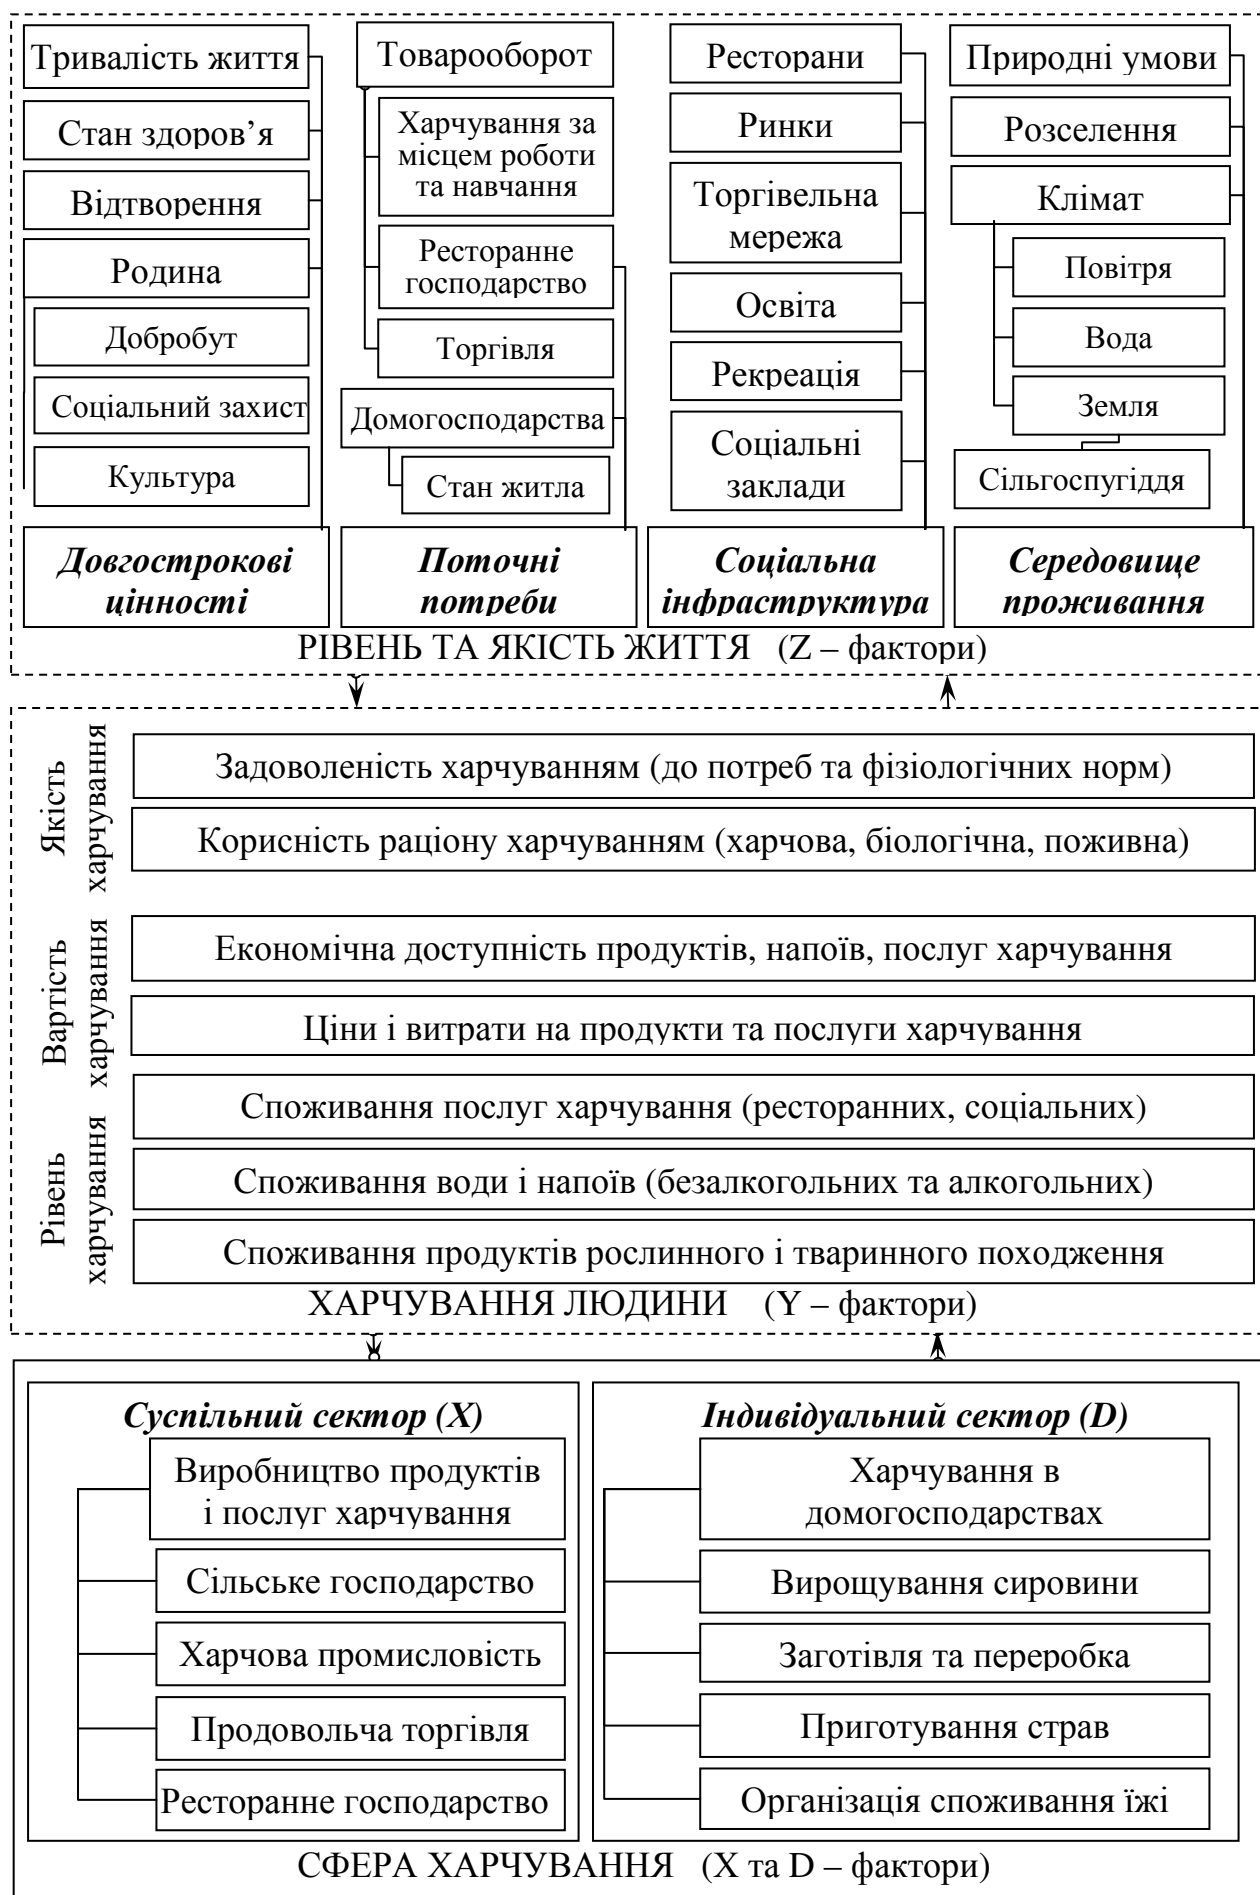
Тривалість життя
Стан здоров'я
Відтворення
Родина
Добробут
Соціальний захист
Культура
Довгострокові цінності

Товарооборот
Харчування за місцем роботи та навчання
Ресторанне господарство
Торгівля
Домогосподарства
Стан житла
Поточні потреби

Ресторани
Ринки
Торгівельна мережа
Освіта
Рекреація
Соціальні заклади
Соціальна інфраструктура

Природні умови
Розселення
Клімат
Повітря
Вода
Земля
Сільгоспугіддя
Середовище проживання

РІВЕНЬ ТА ЯКІСТЬ ЖИТТЯ (Z – фактори)

Якість харчування
Задоволеність харчуванням (до потреб та фізіологічних норм)
Корисність раціону харчуванням (харчова, біологічна, поживна)

Вартість харчування
Економічна доступність продуктів, напоїв, послуг харчування
Ціни і витрати на продукти та послуги харчування

Рівень харчування
Споживання послуг харчування (ресторанних, соціальних)
Споживання води і напоїв (безалкогольних та алкогольних)
Споживання продуктів рослинного і тваринного походження

ХАРЧУВАННЯ ЛЮДИНИ (Y – фактори)

Суспільний сектор (X)
Виробництво продуктів і послуг харчування
Сільське господарство
Харчова промисловість
Продовольча торгівля
Ресторанне господарство

Індивідуальний сектор (D)
Харчування в домогосподарствах
Вирощування сировини
Заготівля та переробка
Приготування страв
Організація споживання їжі

СФЕРА ХАРЧУВАННЯ (X та D – фактори)